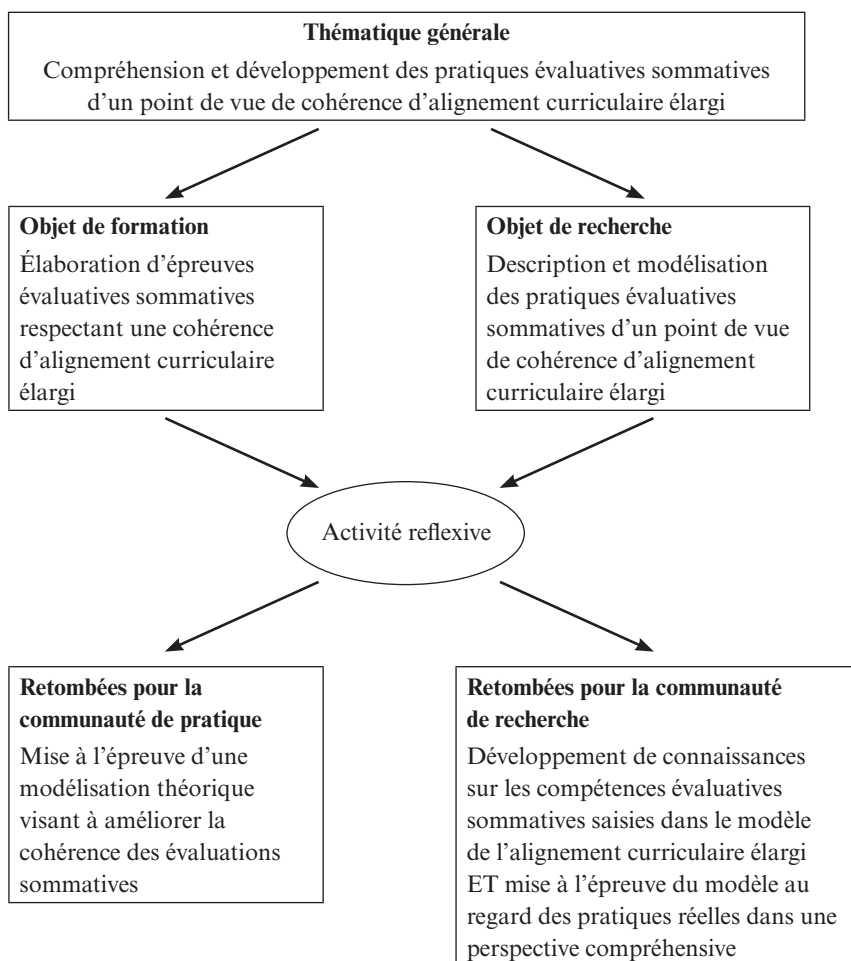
**Thématique générale**
Compréhension et développement des pratiques évaluatives sommatives d'un point de vue de cohérence d'alignement curriculaire élargi

**Objet de formation**
Élaboration d'épreuves évaluatives sommatives respectant une cohérence d'alignement curriculaire élargi

**Objet de recherche**
Description et modélisation des pratiques évaluatives sommatives d'un point de vue de cohérence d'alignement curriculaire élargi

Activité reflexive

**Retombées pour la communauté de pratique**
Mise à l'épreuve d'une modélisation théorique visant à améliorer la cohérence des évaluations sommatives

**Retombées pour la communauté de recherche**
Développement de connaissances sur les compétences évaluatives sommatives saisies dans le modèle de l'alignement curriculaire élargi ET mise à l'épreuve du modèle au regard des pratiques réelles dans une perspective compréhensive